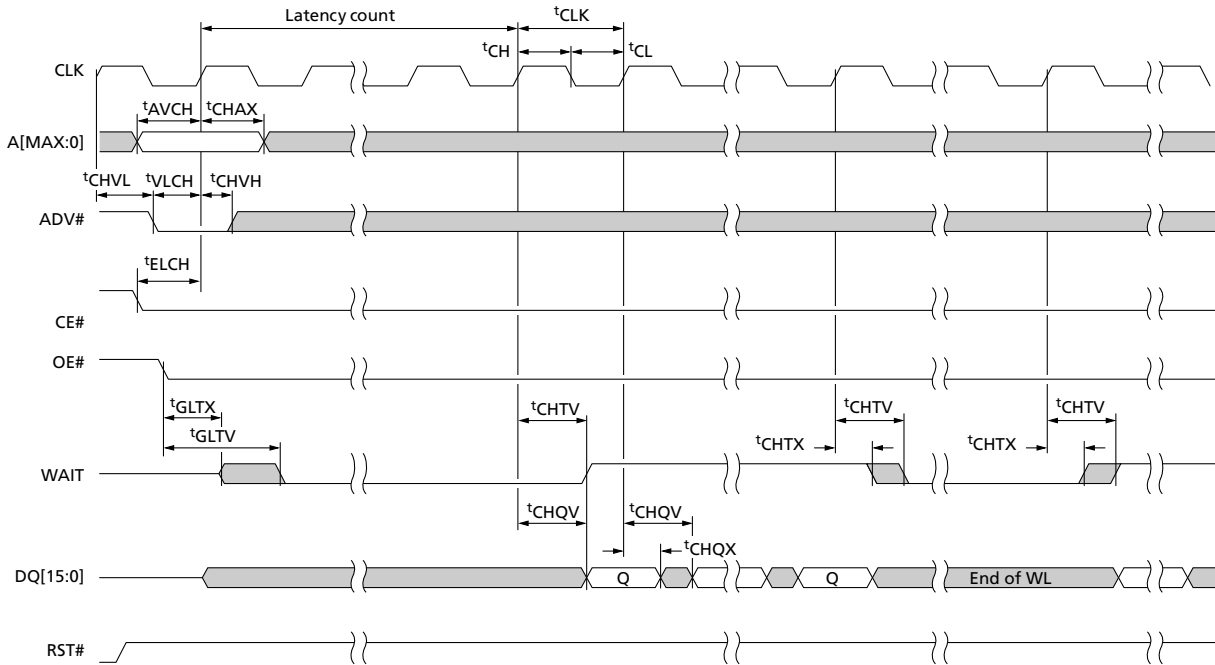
Latency count

$^{t}$CLK

$^{t}$CH

$^{t}$CL

CLK

$^{t}$AVCH

$^{t}$CHAX

A[MAX:0]

$^{t}$CHVL

$^{t}$VLCH

$^{t}$CHVH

ADV#

$^{t}$ELCH

CE#

OE#

$^{t}$GLTX

$^{t}$GLTV

$^{t}$CHTV

$^{t}$CHTV

$^{t}$CHTV

$^{t}$CHTX

$^{t}$CHTX

WAIT

$^{t}$CHQV

$^{t}$CHQV

$^{t}$CHQX

DQ[15:0]

Q

Q

End of WL

RST#